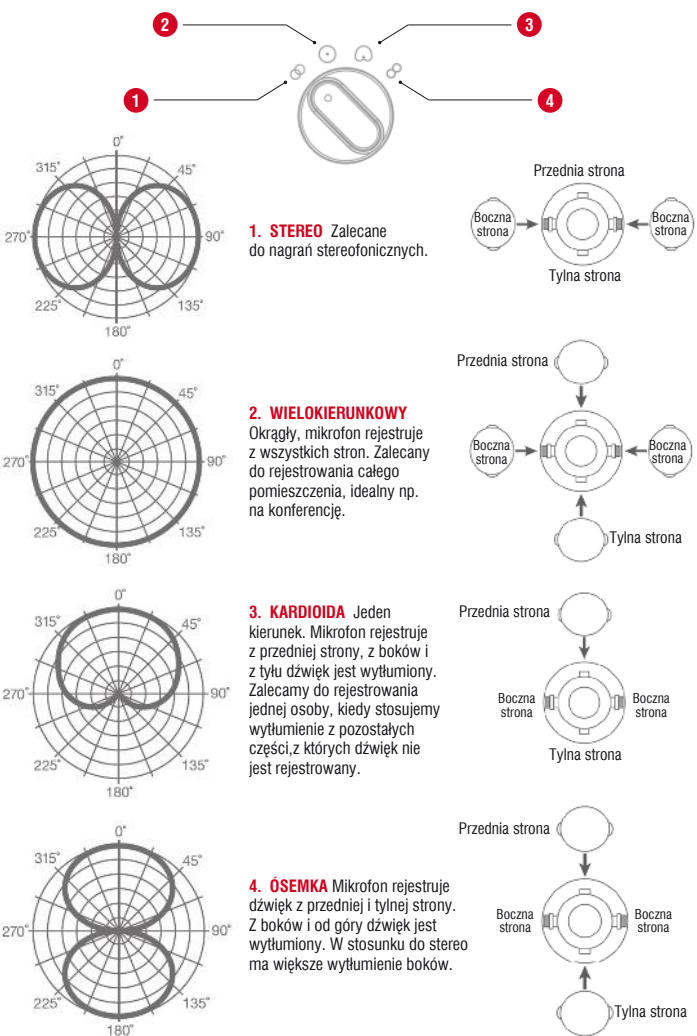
2
3
1
4

0°
315°
45°
270°
90°
225°
135°
180°

1. STEREO Zalecane do nagrań stereofonicznych.

Przednia strona
Boczna strona
Boczna strona
Tylna strona

0°
315°
45°
270°
90°
225°
135°
180°

2. WIELOKIERUNKOWY Okrągły, mikrofon rejestruje z wszystkich stron. Zalecany do rejestrowania całego pomieszczenia, idealny np. na konferencję.

Przednia strona
Boczna strona
Boczna strona
Tylna strona

0°
315°
45°
270°
90°
225°
135°
180°

3. KARDIOIDA Jeden kierunek. Mikrofon rejestruje z przedniej strony, z boków i z tyłu dźwięk jest wytłumiony. Zalecamy do rejestrowania jednej osoby, kiedy stosujemy wytłumienie z pozostałych części,z których dźwięk nie jest rejestrowany.

Przednia strona
Boczna strona
Boczna strona
Tylna strona

0°
315°
45°
270°
90°
225°
135°
180°

4. ÓSEMKA Mikrofon rejestruje dźwięk z przedniej i tylnej strony. Z boków i od góry dźwięk jest wytłumiony. W stosunku do stereo ma większe wytłumienie boków.

Przednia strona
Boczna strona
Boczna strona
Tylna strona